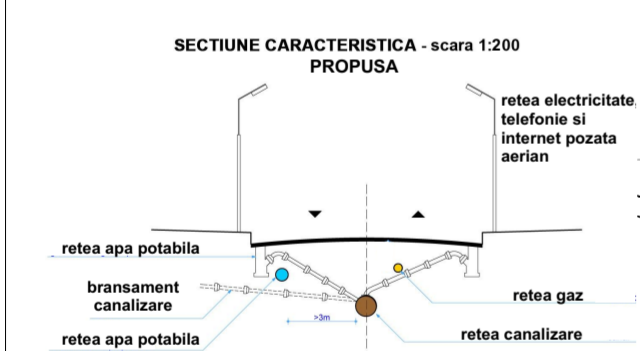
SECTIUNE CARACTERISTICA - scara 1:200
PROPUSA

retea electricitate, telefonie si internet pozata aerian

retea apa potabila

bransament canalizare

retea gaz

>3m

retea apa potabila

retea canalizare